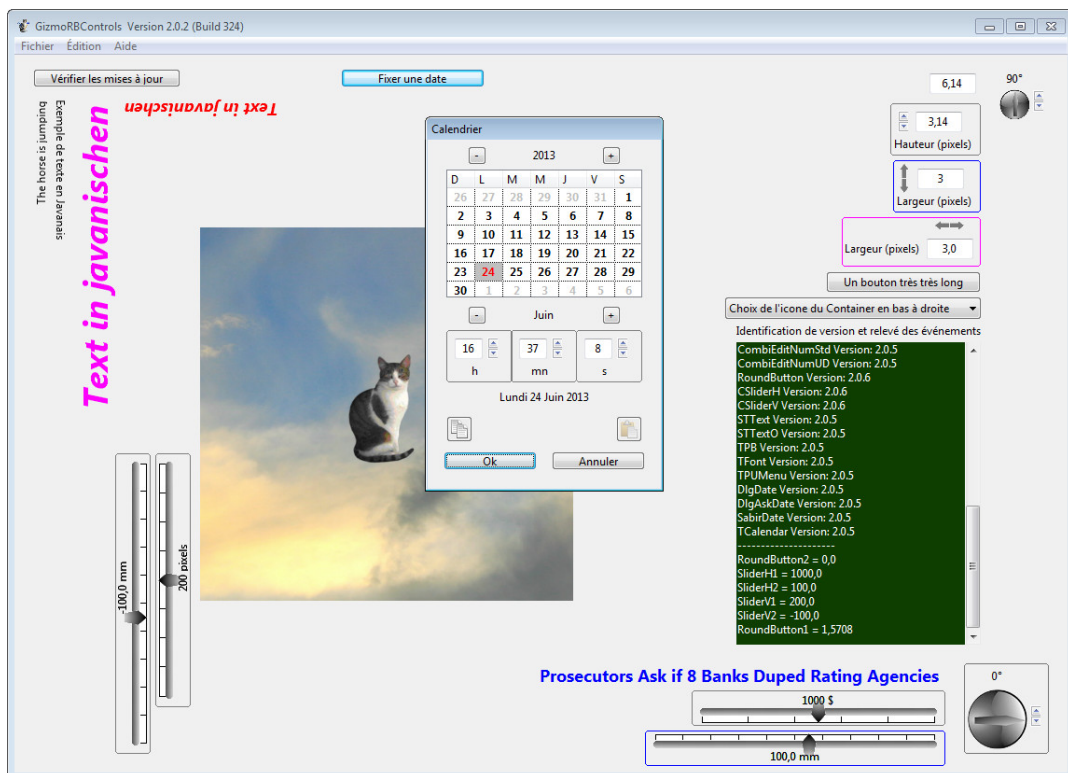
GizmoRBControls Version 2.0.2 (Build 324)

Fichier Édition Aide

Vérifier les mises à jour

Fixer une date

Text in javanischen

The horse is jumping

Exemple de texte en Javanais

Text in javanischen

Calendrier

- 2013 +

| D | L | M | M | J | V | S |
|---|---|---|---|---|---|---|
| 26 | 27 | 28 | 29 | 30 | 31 | 1 |
| 2 | 3 | 4 | 5 | 6 | 7 | 8 |
| 9 | 10 | 11 | 12 | 13 | 14 | 15 |
| 16 | 17 | 18 | 19 | 20 | 21 | 22 |
| 23 | 24 | 25 | 26 | 27 | 28 | 29 |
| 30 | 1 | 2 | 3 | 4 | 5 | 6 |

- Juin +

16 h 37 mn 8 s

Lundi 24 Juin 2013

Ok Annuler

6,14

90°

3,14
Hauteur (pixels)

3
Largeur (pixels)

Largeur (pixels) 3,0

Un bouton très très long

Choix de l'icone du Container en bas à droite

Identification de version et relevé des événements

CombiEditNumStd Version: 2.0.5
CombiEditNumUD Version: 2.0.5
RoundButton Version: 2.0.6
CSliderH Version: 2.0.6
CSliderV Version: 2.0.6
STText Version: 2.0.5
STTextO Version: 2.0.5
TPB Version: 2.0.5
TFont Version: 2.0.5
TPUMenu Version: 2.0.5
DlgDate Version: 2.0.5
DlgAskDate Version: 2.0.5
SabirDate Version: 2.0.5
TCalendar Version: 2.0.5
----------------------
RoundButton2 = 0,0
SliderH1 = 1000,0
SliderH2 = 100,0
SliderV1 = 200,0
SliderV2 = -100,0
RoundButton1 = 1,5708

-100,0 mm

200 pixels

Prosecutors Ask if 8 Banks Duped Rating Agencies

1000 $

100,0 mm

0°